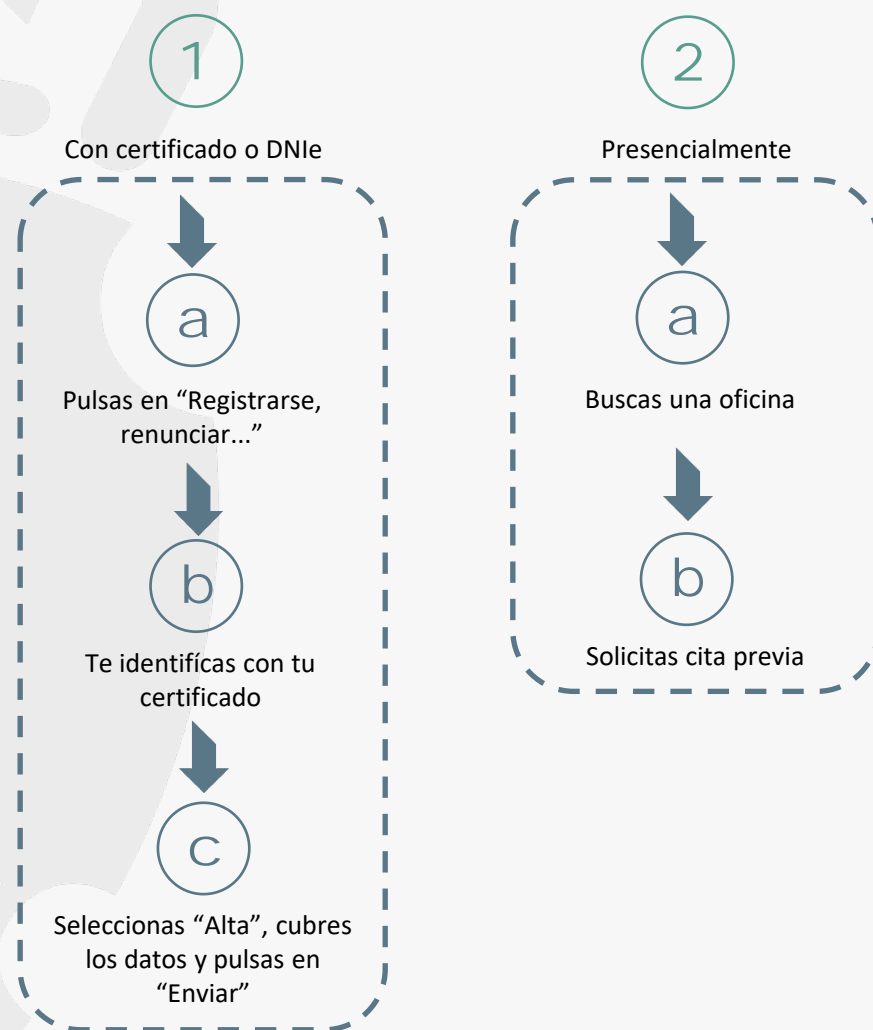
1

Con certificado o DNIe

a

Pulsas en “Registrarse, renunciar...”

b

Te identificas con tu certificado

c

Seleccionas “Alta”, cubres los datos y pulsas en “Enviar”

2

Presencialmente

a

Buscas una oficina

b

Solicitas cita previa